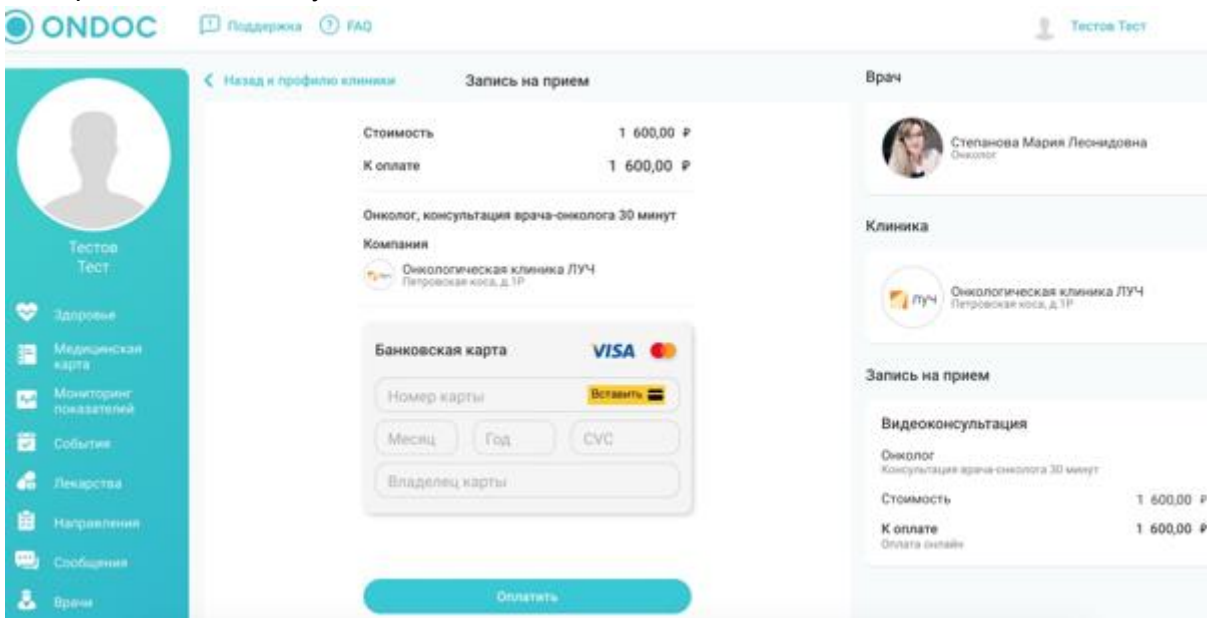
ONDOC Поддержка FAQ Тестов Тест

Тестов Тест

Здоровье
Медицинская карта
Мониторинг показателей
События
Лекарства
Направления
Сообщения
Врачи

Назад к профилю клиники Запись на прием

Стоимость 1 600,00 ₽
К оплате 1 600,00 ₽

Онколог, консультация врача-онколога 30 минут
Компания
Онкологическая клиника ЛУЧ
Петровская коса, д.1Р

Банковская карта VISA
Номер карты Вставить
Месяц Год CVC
Владелец карты

Оплатить

Врач
Степанова Мария Леонидовна
Онколог

Клиника
ЛУЧ Онкологическая клиника ЛУЧ
Петровская коса, д.1Р

Запись на прием
Видеоконсультация
Онколог
Консультация врача-онколога 30 минут
Стоимость 1 600,00 ₽
К оплате 1 600,00 ₽
Оплата онлайн